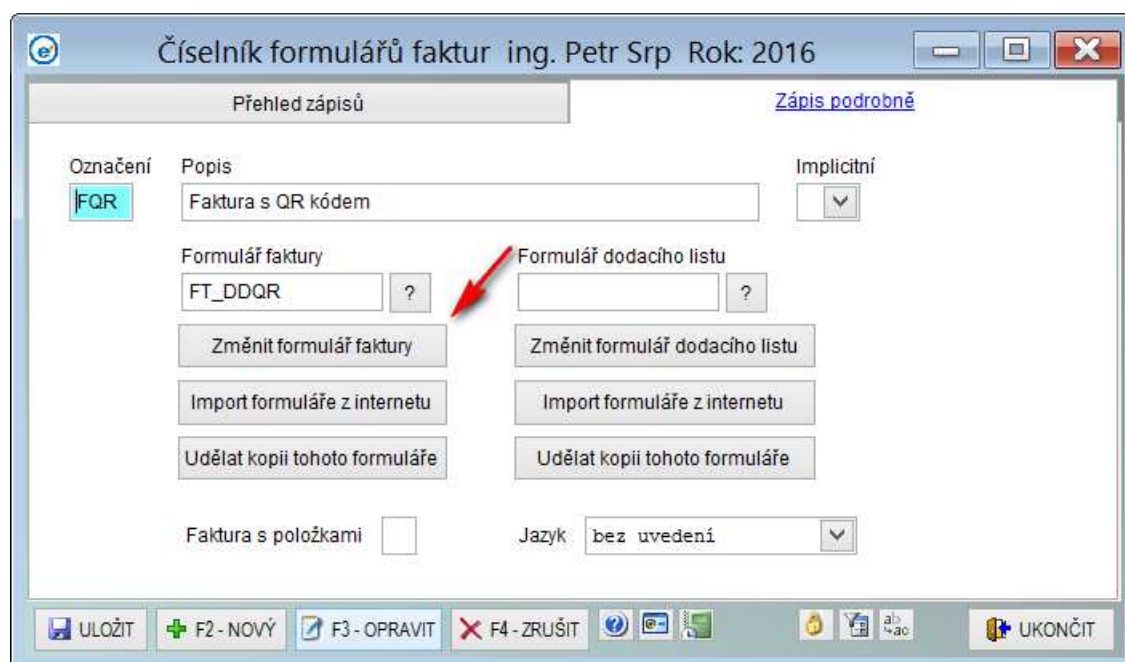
Číselník formulářů faktur ing. Petr Srp Rok: 2016

Přehled zápisů

Zápis podrobně

Označení
FQR

Popis
Faktura s QR kódem

Implicitní

Formulář faktury
FT_DDQR
?

Formulář dodacího listu
?

Změnit formulář faktury

Změnit formulář dodacího listu

Import formuláře z internetu

Import formuláře z internetu

Udělat kopii tohoto formuláře

Udělat kopii tohoto formuláře

Faktura s položkami

Jazyk bez uvedení

ULOŽIT F2 - NOVÝ F3 - OPRAVIT F4 - ZRUŠIT UKONČIT